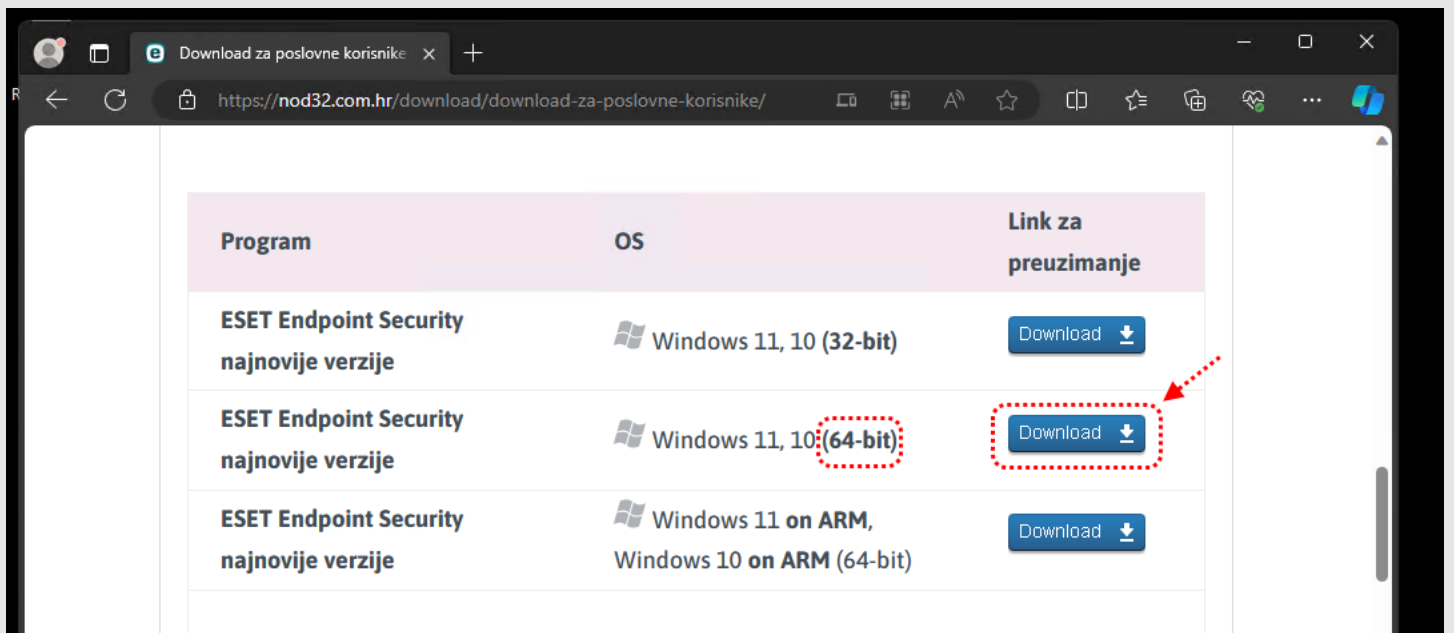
Download za poslovne korisnike

https://nod32.com.hr/download/download-za-poslovne-korisnike/

| Program | OS | Link za preuzimanje |
|---|---|---|
| ESET Endpoint Security najnovije verzije | Windows 11, 10 **(32-bit)** | Download |
| ESET Endpoint Security najnovije verzije | Windows 11, 10 **(64-bit)** | Download |
| ESET Endpoint Security najnovije verzije | Windows 11 **on ARM**, Windows 10 **on ARM** (64-bit) | Download |